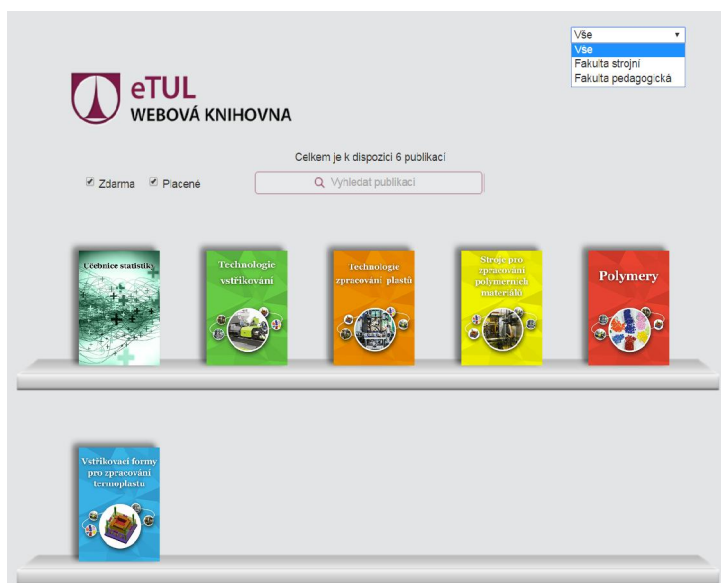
Vše
Vše
Fakulta strojní
Fakulta pedagogická

eTUL
WEBOVÁ KNIHOVNA

Celkem je k dispozici 6 publikací

Zdarma Placené

Vyhledat publikaci

Učebnice statistiky

Technologie vstřikování

Technologie zpracování plastů

Stroje pro zpracování polymerních materiálů

Polymery

Vstřikovací formy pro zpracování termoplastů